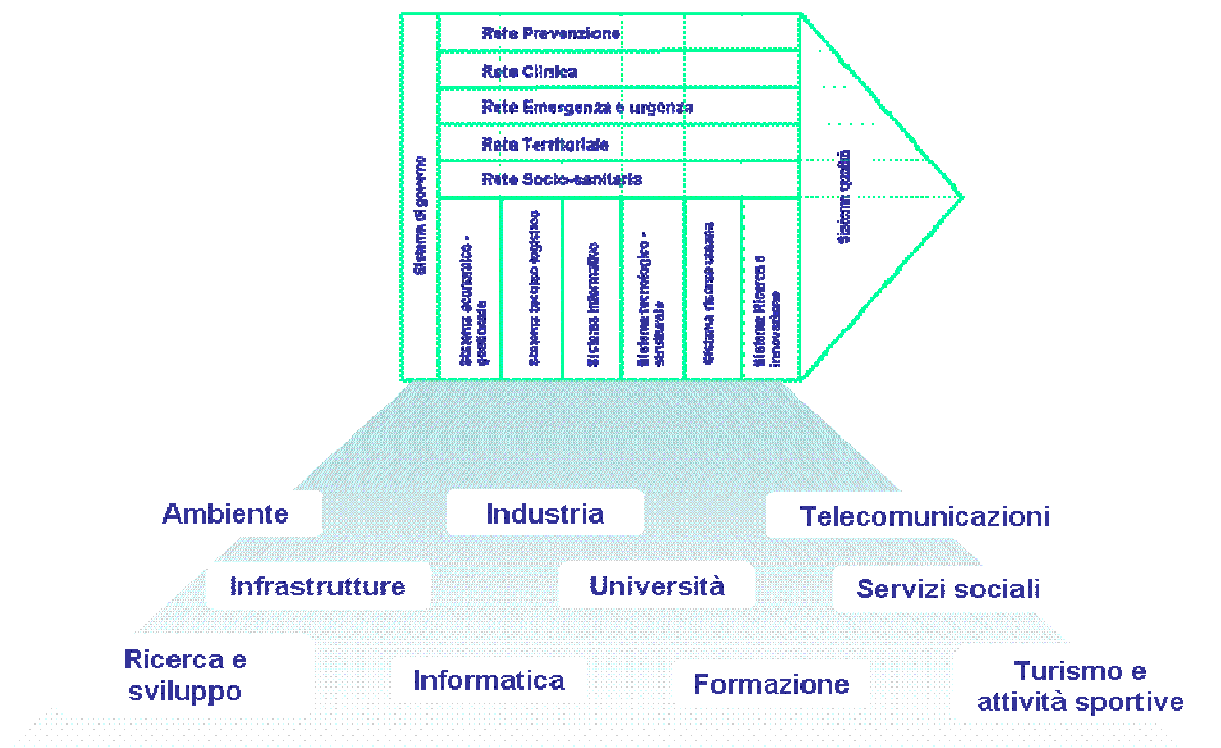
Rete Prevenzione
Rete Clinica
Rete Emergenza e urgenza
Rete Territoriale
Rete Socio-sanitaria

Sistema di governo

Sistema economico - gestionale
Sistema tecnico-logistico
Sistema informativo
Sistema tecnologico - strutturale
Sistema risorse umane
Sistema Ricerca e innovazione

Sistemi operativi

Ambiente
Industria
Telecomunicazioni
Infrastrutture
Università
Servizi sociali
Ricerca e sviluppo
Informatica
Formazione
Turismo e attività sportive